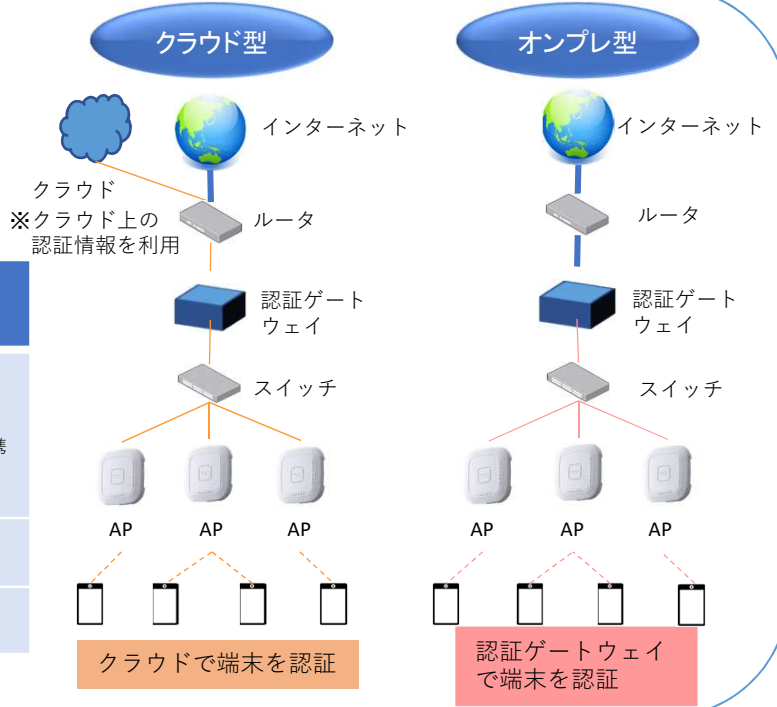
クラウド型

オンプレ型

インターネット

クラウド
※クラウド上の認証情報を利用

ルータ

認証ゲートウェイ

スイッチ

AP AP AP

クラウドで端末を認証

インターネット

ルータ

認証ゲートウェイ

スイッチ

AP AP AP

認証ゲートウェイで端末を認証

携